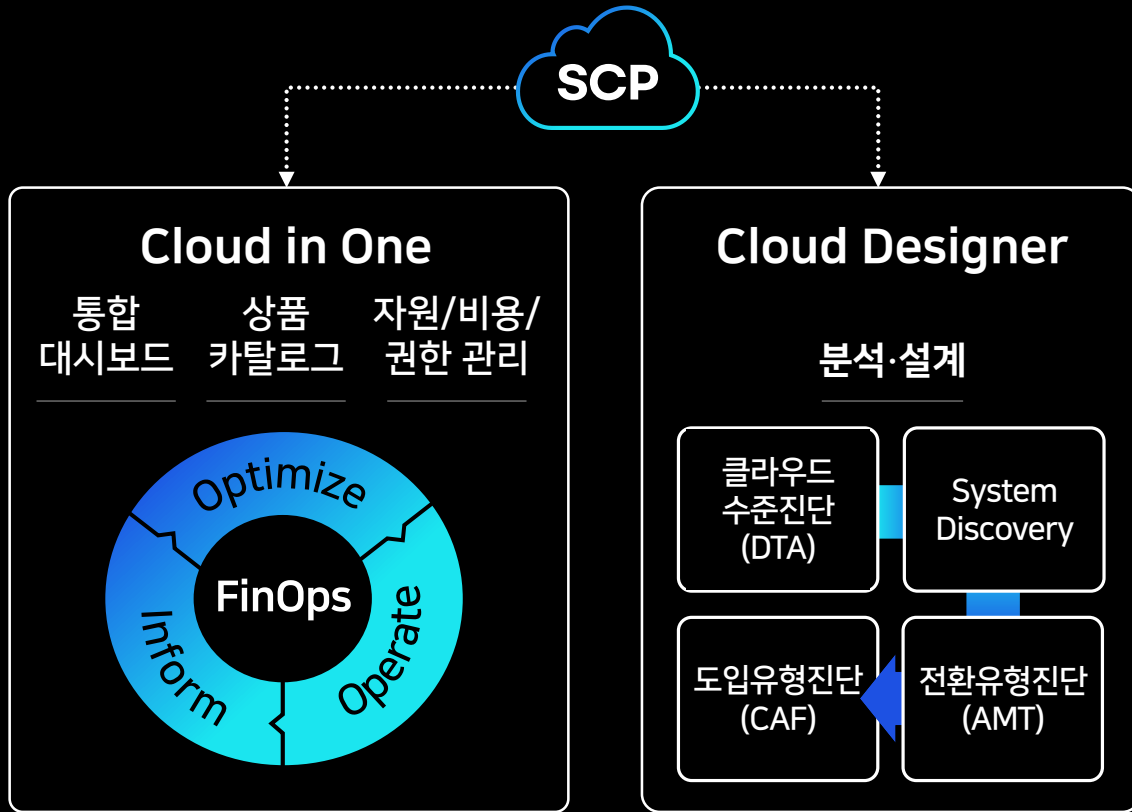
SCP

Cloud in One

통합 대시보드

상품 카탈로그

자원/비용/ 권한 관리

Optimize

Operate

Inform

FinOps

Cloud Designer

분석·설계

클라우드 수준진단 (DTA)

System Discovery

도입유형진단 (CAF)

전환유형진단 (AMT)